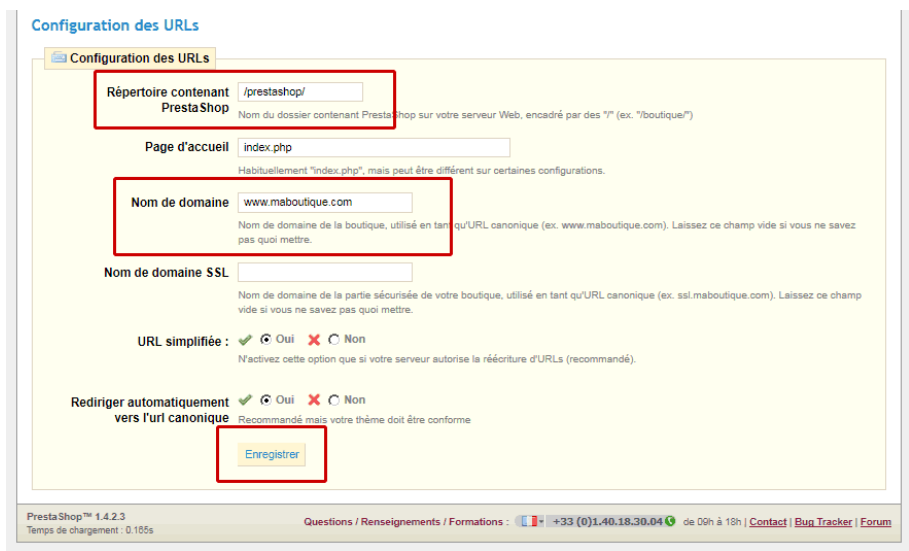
Configuration des URLs

Configuration des URLs

Répertoire contenant PrestaShop
/prestashop/
Nom du dossier contenant PrestaShop sur votre serveur Web, encadré par des "/" (ex. "/boutique/")

Page d'accueil
index.php
Habituellement "index.php", mais peut être différent sur certaines configurations.

Nom de domaine
www.maboutique.com
Nom de domaine de la boutique, utilisé en tant qu'URL canonique (ex. www.maboutique.com). Laissez ce champ vide si vous ne savez pas quoi mettre.

Nom de domaine SSL
Nom de domaine de la partie sécurisée de votre boutique, utilisé en tant qu'URL canonique (ex. ssl.maboutique.com). Laissez ce champ vide si vous ne savez pas quoi mettre.

URL simplifiée : Oui Non
N'activez cette option que si votre serveur autorise la réécriture d'URLs (recommandé).

Rediriger automatiquement vers l'url canonique Oui Non
Recommandé mais votre thème doit être conforme

Enregistrer

PrestaShop™ 1.4.2.3
Temps de chargement : 0.185s

Questions / Renseignements / Formations : +33 (0)1.40.18.30.04 de 09h à 18h | Contact | Bug Tracker | Forum